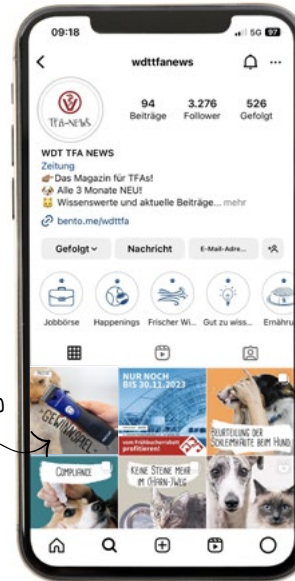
09:18
5G
wdttfanews
TFA-NEWS
94 Beiträge
3.276 Follower
526 Gefolgt
WDT TFA NEWS
Zeitung
Das Magazin für TFAs!
Alle 3 Monate NEU!
Wissenswerte und aktuelle Beiträge... mehr
bento.me/wdttfa
Gefolgt
Nachricht
E-Mail-Adre...
Jobbörse
Happenings
Frischer Wi...
Gut zu wiss...
Ernähru
GEWINNSPIEL
NUR NOCH BIS 30.11.2023
vom Frühbucherrabatt profitieren!
BEURTEILUNG DER SCHLEIMHÄUTE BEIM HUND
COMPLIANCE
KEINE STEINE MEHR IM (HARN-)WEG